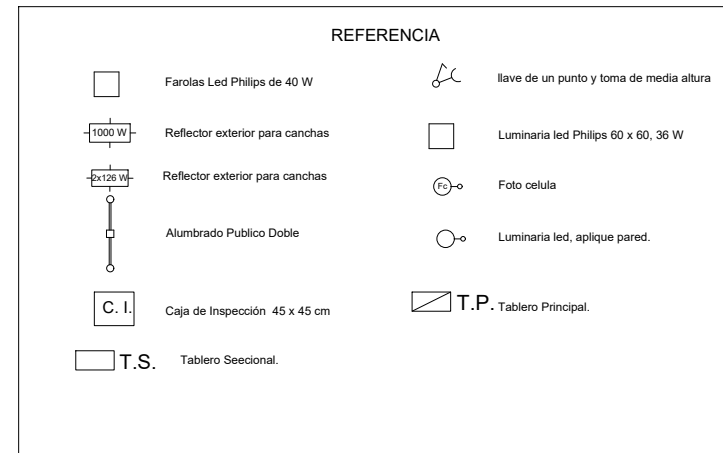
REFERENCIA

Farolas Led Philips de 40 W

llave de un punto y toma de media altura

1000 W

Reflector exterior para canchas

Luminaria led Philips 60 x 60, 36 W

2x126 W

Reflector exterior para canchas

Fc

Foto celula

Alumbrado Publico Doble

Luminaria led, aplique pared.

C. I.

Caja de Inspección 45 x 45 cm

T.P. Tablero Principal.

T.S.

Tablero Seecional.